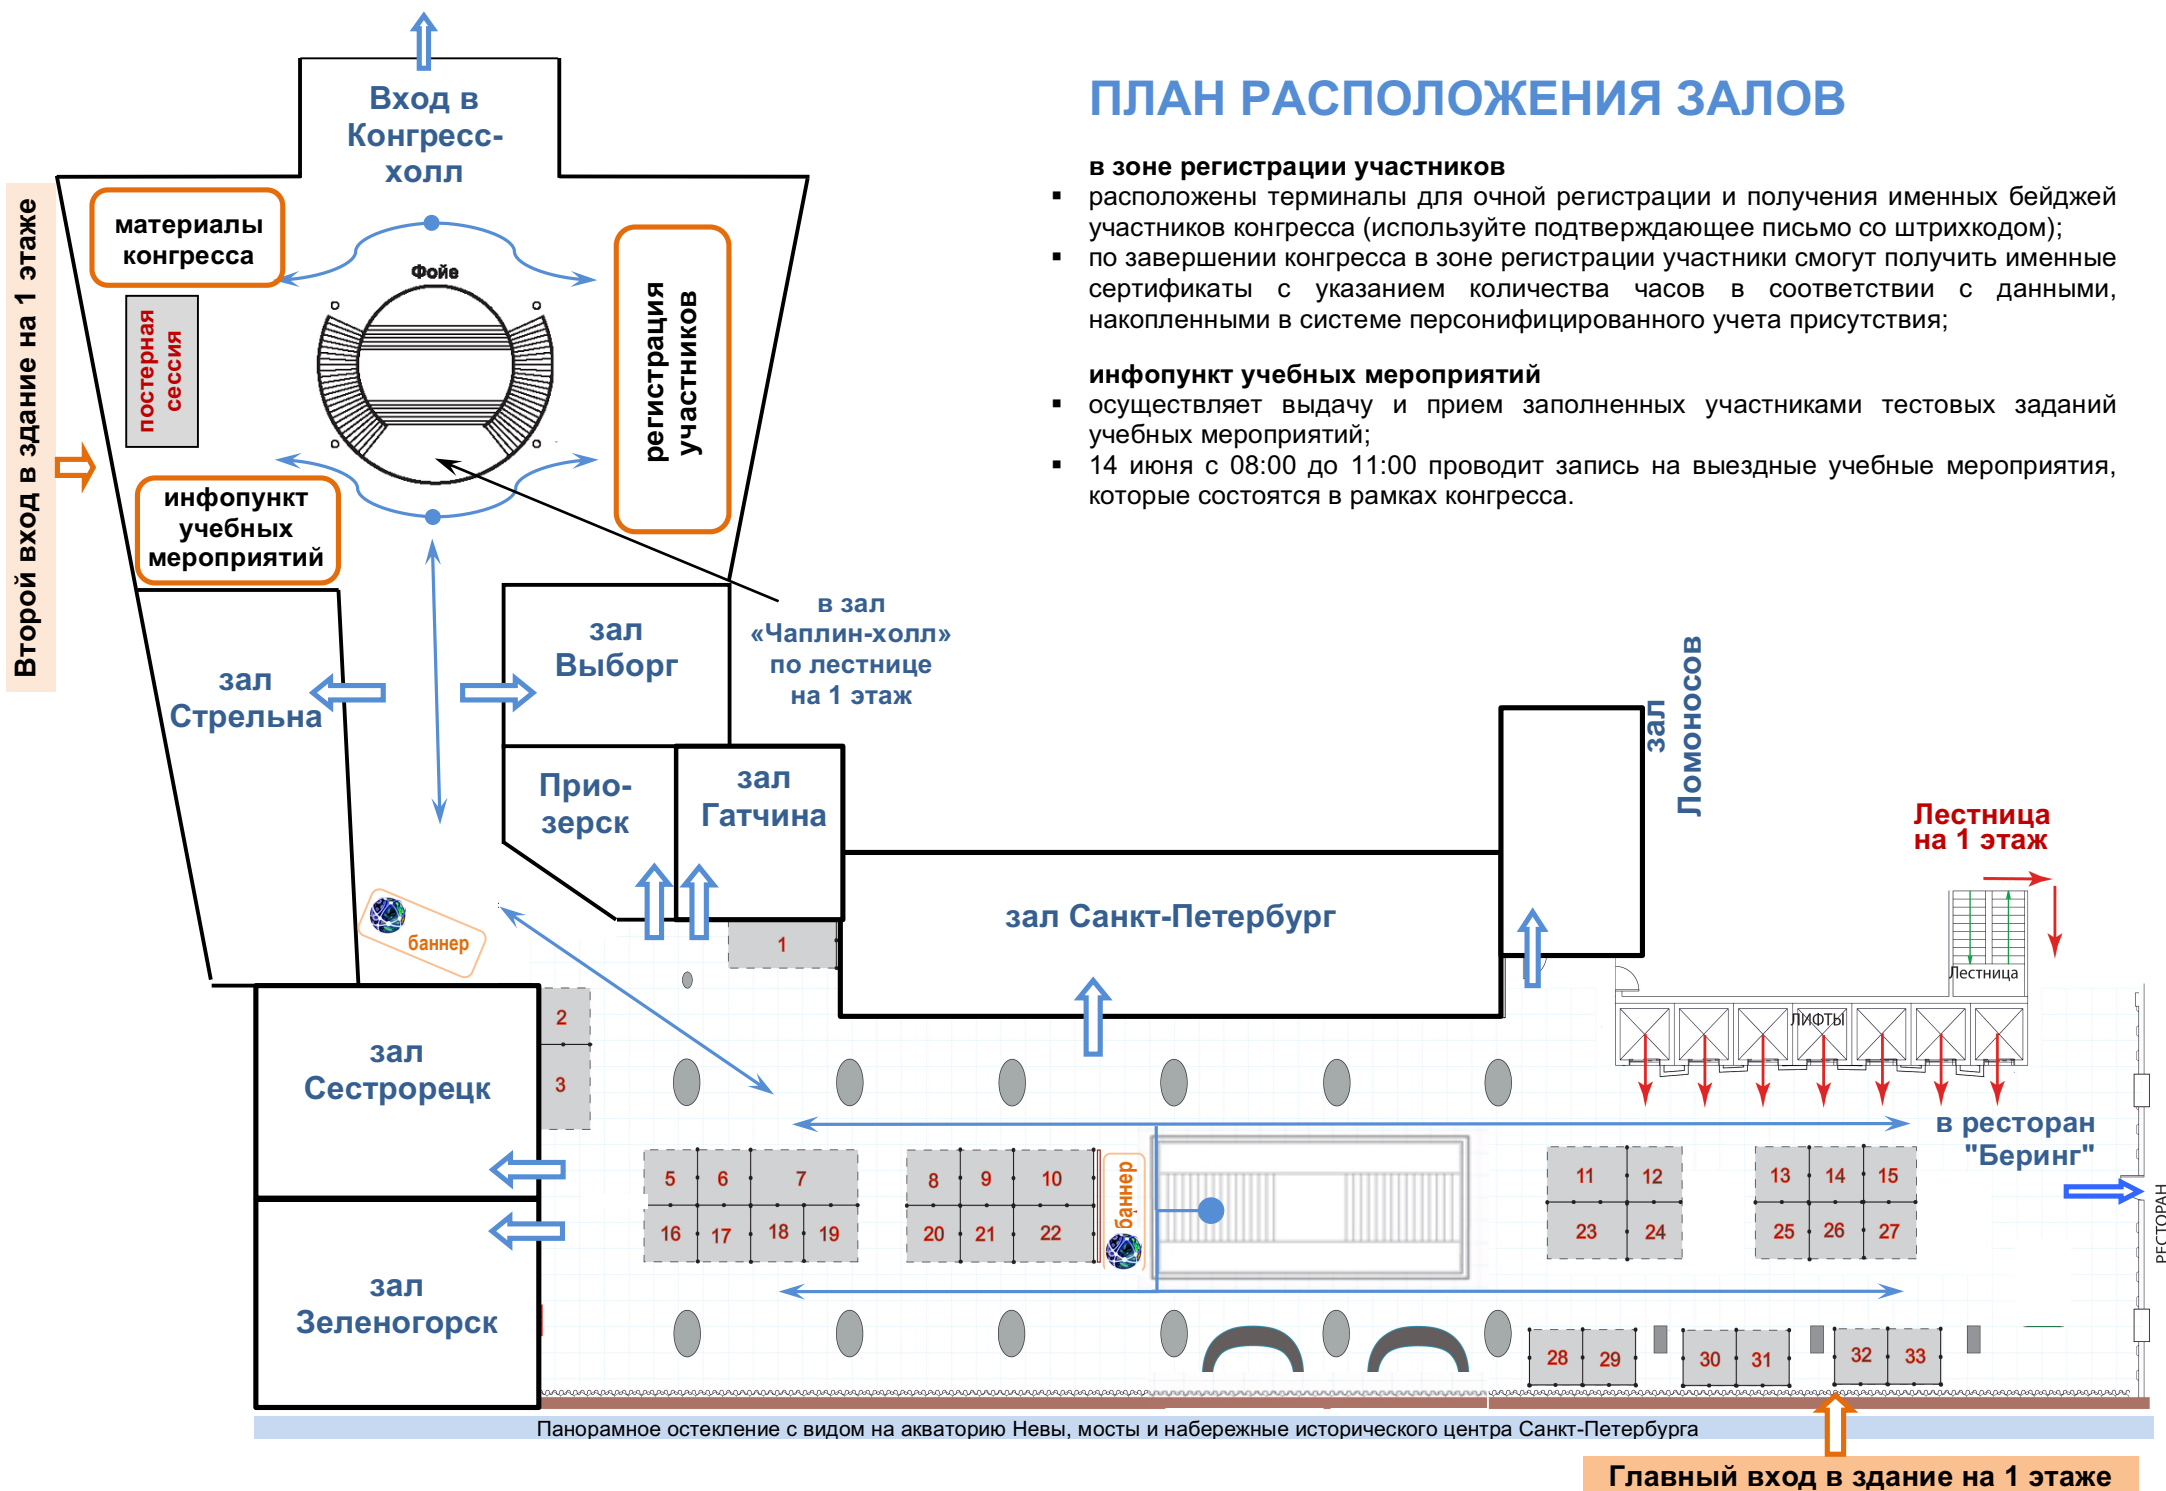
ПЛАН РАСПОЛОЖЕНИЯ ЗАЛОВ

в зоне регистрации участников
▪ расположены терминалы для очной регистрации и получения именных бейджей участников конгресса (используйте подтверждающее письмо со штрихкодом);
▪ по завершении конгресса в зоне регистрации участники смогут получить именные сертификаты с указанием количества часов в соответствии с данными, накопленными в системе персонифицированного учета присутствия;

инфопункт учебных мероприятий
▪ осуществляет выдачу и прием заполненных участниками тестовых заданий учебных мероприятий;
▪ 14 июня с 08:00 до 11:00 проводит запись на выездные учебные мероприятия, которые состоятся в рамках конгресса.

Вход в Конгресс-холл

Второй вход в здание на 1 этаже

материалы конгресса

Фойе

постерная сессия

регистрация участников

инфопункт учебных мероприятий

в зал «Чаплин-холл» по лестнице на 1 этаж

зал Выборг

зал Стрельна

Прио-зерск

зал Гатчина

зал Ломоносов

Лестница на 1 этаж

зал Санкт-Петербург

баннер

1

2

3

Лестница

лифты

зал Сестрорецк

зал Зеленогорск

5 6 7 16 17 18 19

8 9 10 20 21 22

баннер

11 12 23 24

13 14 15 25 26 27

в ресторан "Беринг"

РЕСТОРАН

28 29 30 31 32 33

Панорамное остекление с видом на акваторию Невы, мосты и набережные исторического центра Санкт-Петербурга

Главный вход в здание на 1 этаже